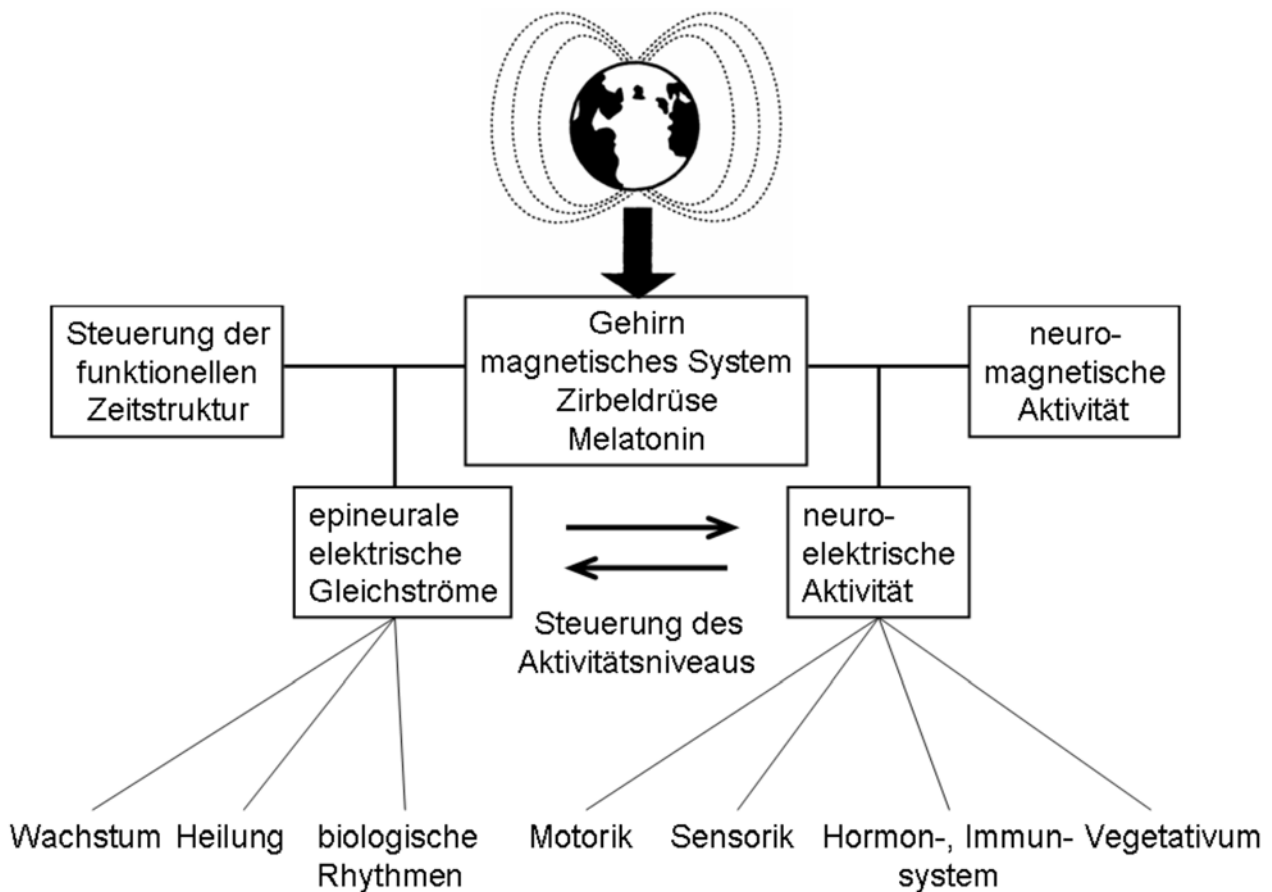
Steuerung der funktionellen Zeitstruktur

Gehirn
magnetisches System
Zirbeldrüse
Melatonin

neuro-
magnetische
Aktivität

epineurale elektrische Gleichströme

neuro-
elektrische
Aktivität

Steuerung des Aktivitätsniveaus

Wachstum Heilung biologische Rhythmen Motorik Sensorik Hormon-, Immun-system Vegetativum